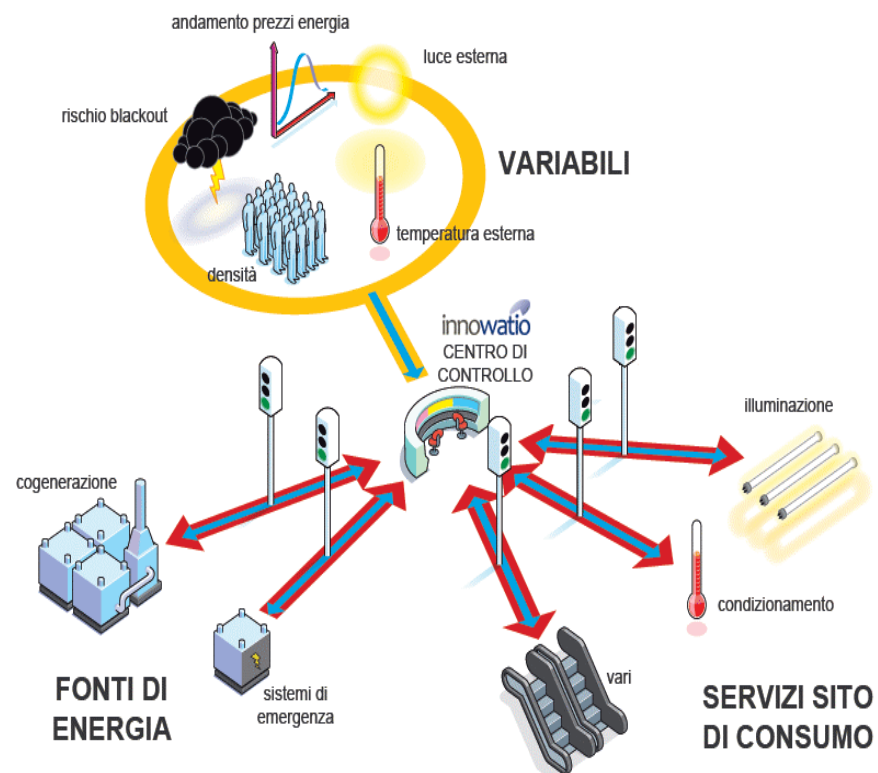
andamento prezzi energia

luce esterna

rischio blackout

VARIABILI

temperatura esterna

densità

innowatio
CENTRO DI CONTROLLO

illuminazione

cogenerazione

condizionamento

sistemi di emergenza

vari

FONTI DI ENERGIA

SERVIZI SITO DI CONSUMO